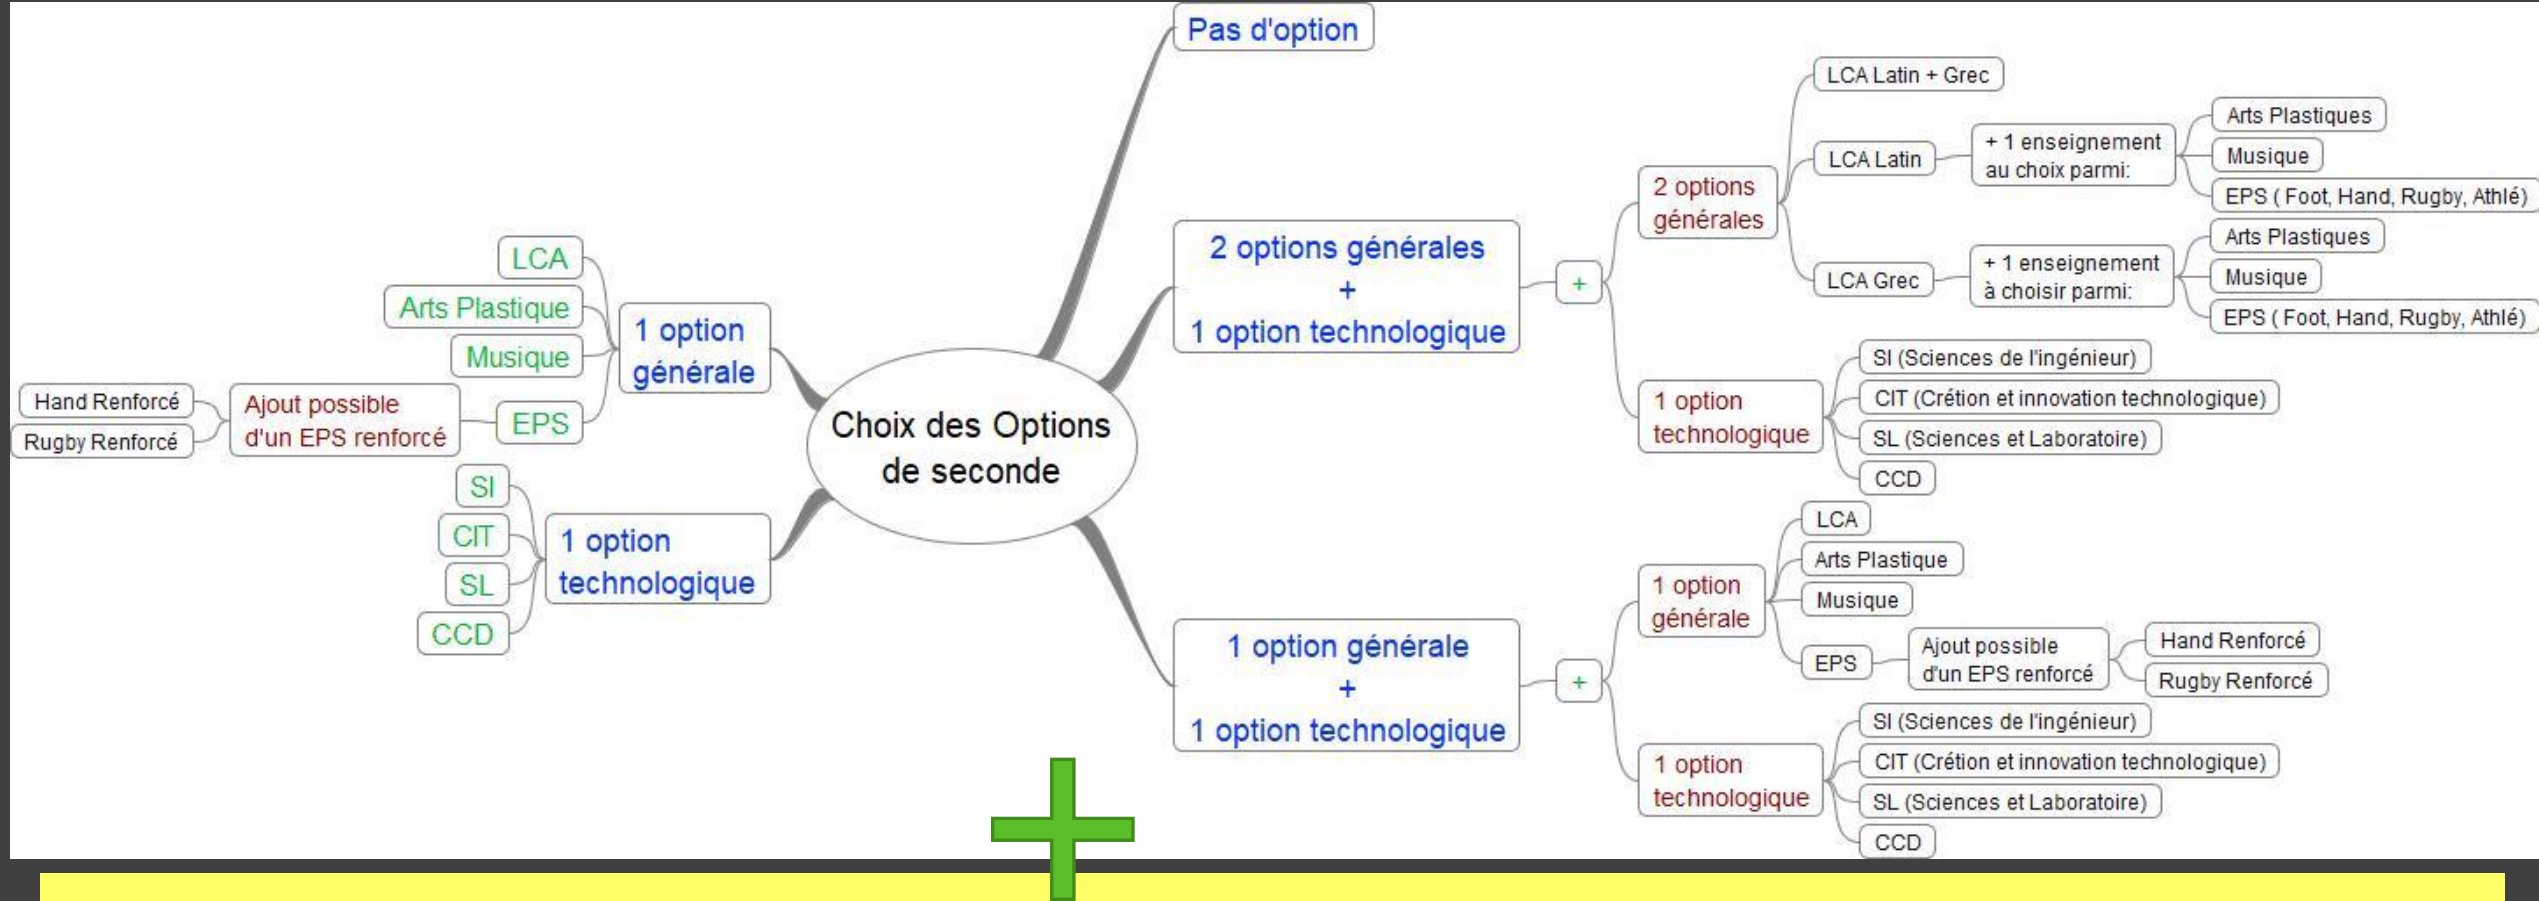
Choix des Options de seconde

Pas d'option

2 options générales + 1 option technologique

+

2 options générales

LCA Latin + Grec

LCA Latin

+ 1 enseignement au choix parmi:

Arts Plastiques

Musique

EPS ( Foot, Hand, Rugby, Athlé)

LCA Grec

+ 1 enseignement à choisir parmi:

Arts Plastiques

Musique

EPS ( Foot, Hand, Rugby, Athlé)

1 option technologique

SI (Sciences de l'ingénieur)

CIT (Crétion et innovation technologique)

SL (Sciences et Laboratoire)

CCD

1 option générale + 1 option technologique

+

1 option générale

LCA

Arts Plastique

Musique

EPS

Ajout possible d'un EPS renforcé

Hand Renforcé

Rugby Renforcé

1 option technologique

SI (Sciences de l'ingénieur)

CIT (Crétion et innovation technologique)

SL (Sciences et Laboratoire)

CCD

1 option générale

LCA

Arts Plastique

Musique

EPS

Ajout possible d'un EPS renforcé

Hand Renforcé

Rugby Renforcé

1 option technologique

SI

CIT

SL

CCD